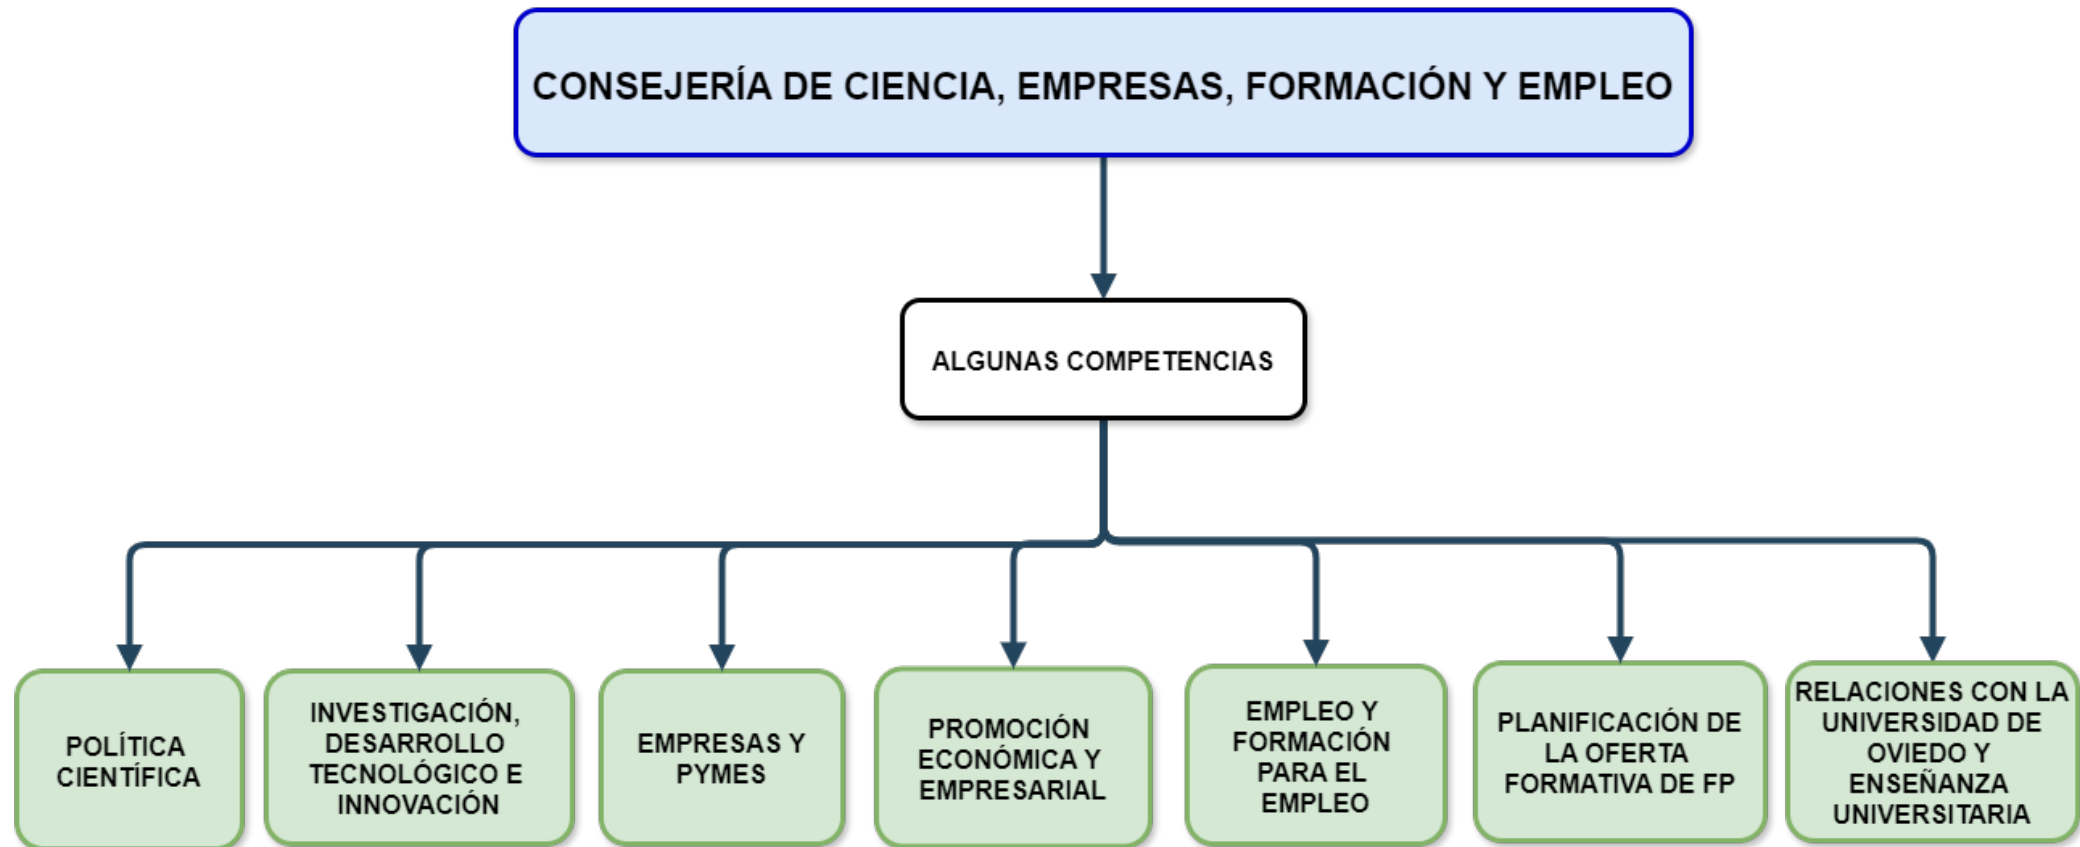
CONSEJERÍA DE CIENCIA, EMPRESAS, FORMACIÓN Y EMPLEO

ALGUNAS COMPETENCIAS

POLÍTICA CIENTÍFICA

INVESTIGACIÓN, DESARROLLO TECNOLÓGICO E INNOVACIÓN

EMPRESAS Y PYMES

PROMOCIÓN ECONÓMICA Y EMPRESARIAL

EMPLEO Y FORMACIÓN PARA EL EMPLEO

PLANIFICACIÓN DE LA OFERTA FORMATIVA DE FP

RELACIONES CON LA UNIVERSIDAD DE OVIEDO Y ENSEÑANZA UNIVERSITARIA